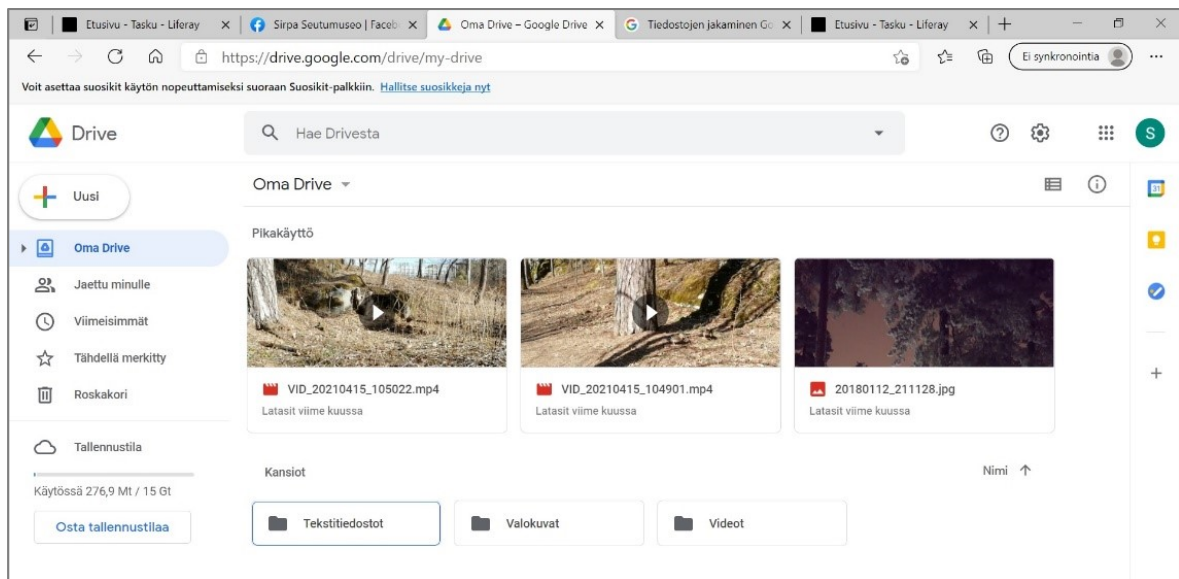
Etusivu - Tasku - Liferay × Sirpa Seutumuseo | Faceb × Oma Drive – Google Drive × Tiedostojen jakaminen Go × Etusivu - Tasku - Liferay ×

https://drive.google.com/drive/my-drive

Ei synkronointia

Voit asettaa suosikit käytön nopeuttamiseksi suoraan Suosikit-palkkiin. Hallitse suosikkeja nyt

Drive

Hae Drivesta

S

Uusi

Oma Drive

Jaettu minulle

Viimeisimmät

Tähdellä merkitty

Roskakori

Tallennustila

Käytössä 276,9 Mt / 15 Gt

Osta tallennustilaa

Oma Drive

Pikakäyttö

VID_20210415_105022.mp4
Latasit viime kuussa

VID_20210415_104901.mp4
Latasit viime kuussa

20180112_211128.jpg
Latasit viime kuussa

Kansiot

Nimi

Tekstitiedostot

Valokuvat

Videot